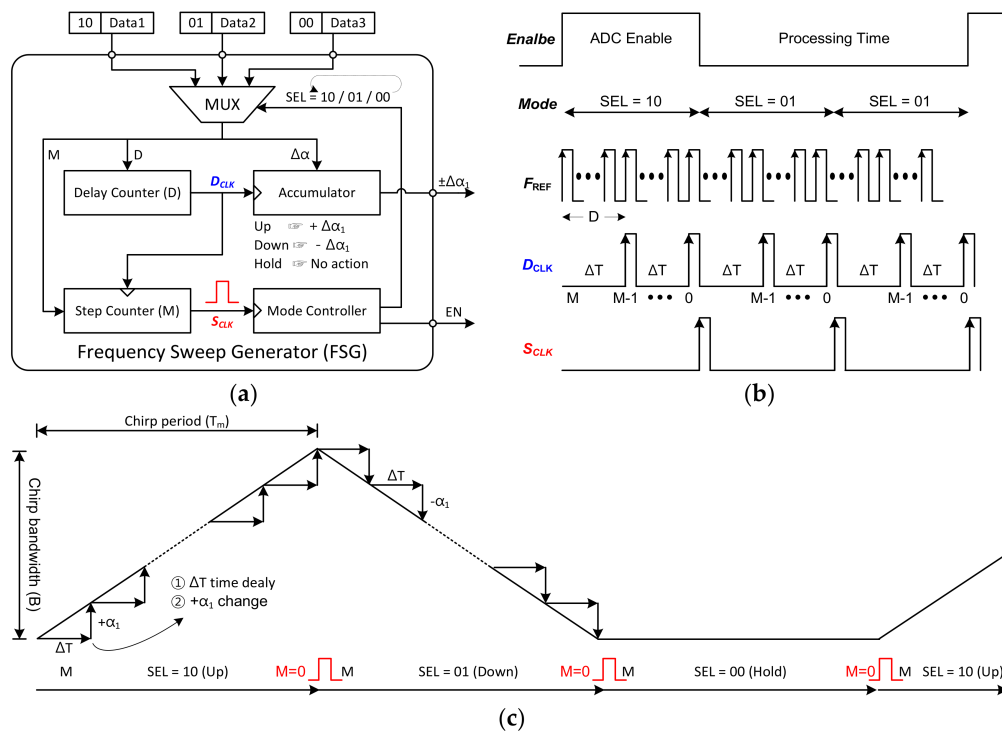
10 Data1 01 Data2 00 Data3

MUX

SEL = 10 / 01 / 00

M D $\Delta\alpha$

Delay Counter (D) $D_{CLK}$ Accumulator $\pm\Delta\alpha_1$

Up ☞ + $\Delta\alpha_1$
Down ☞ - $\Delta\alpha_1$
Hold ☞ No action

Step Counter (M) $S_{CLK}$ Mode Controller EN

Frequency Sweep Generator (FSG)

(a)

Enalbe ADC Enable Processing Time

Mode SEL = 10 SEL = 01 SEL = 01

$F_{REF}$

D

$D_{CLK}$ ΔT ΔT ΔT ΔT ΔT ΔT
M M-1 ••• 0 M-1 ••• 0 M-1 ••• 0

$S_{CLK}$

(b)

Chirp period ($T_m$)

Chirp bandwidth (B)

ΔT $-\alpha_1$

① ΔT time dealy
② $+\alpha_1$ change

$+\alpha_1$

ΔT

M SEL = 10 (Up) M=0 M SEL = 01 (Down) M=0 M SEL = 00 (Hold) M=0 M SEL = 10 (Up)

(c)